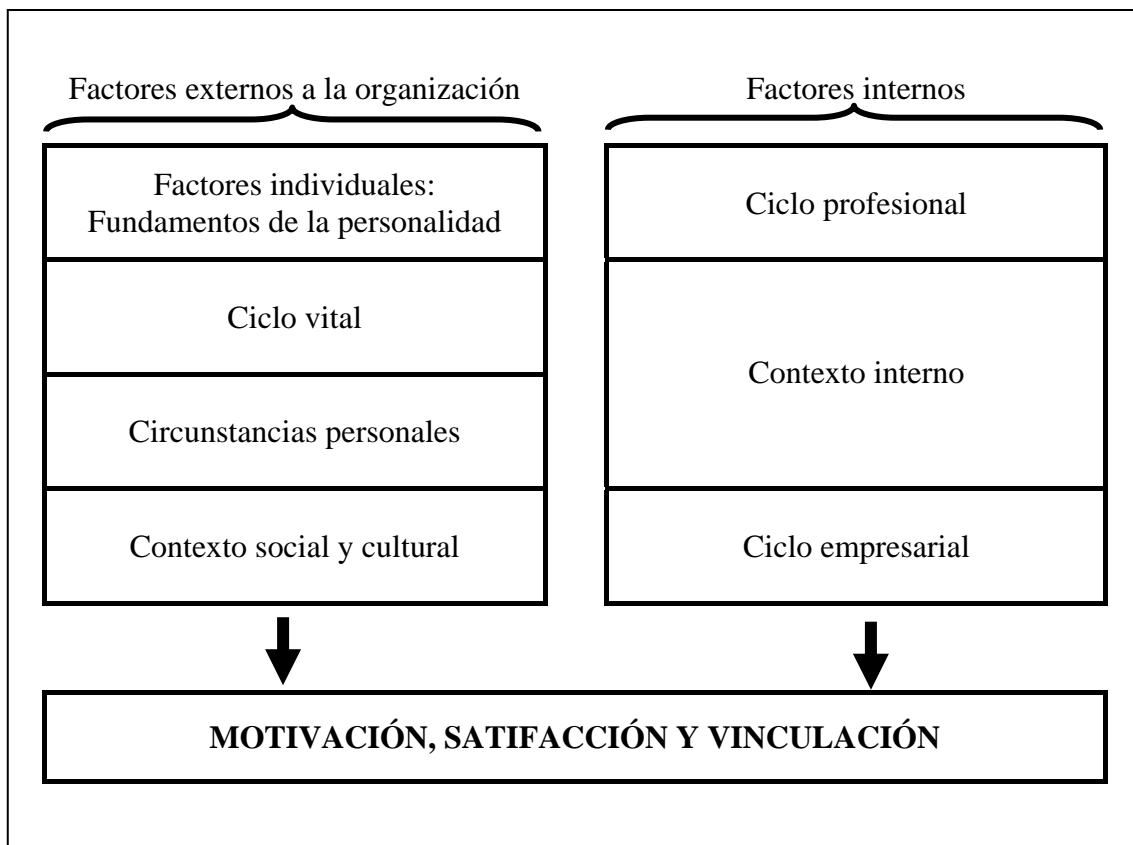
Factores externos a la organización

Factores individuales: Fundamentos de la personalidad

Ciclo vital

Circunstancias personales

Contexto social y cultural

Factores internos

Ciclo profesional

Contexto interno

Ciclo empresarial

MOTIVACIÓN, SATIFACCIÓN Y VINCULACIÓN